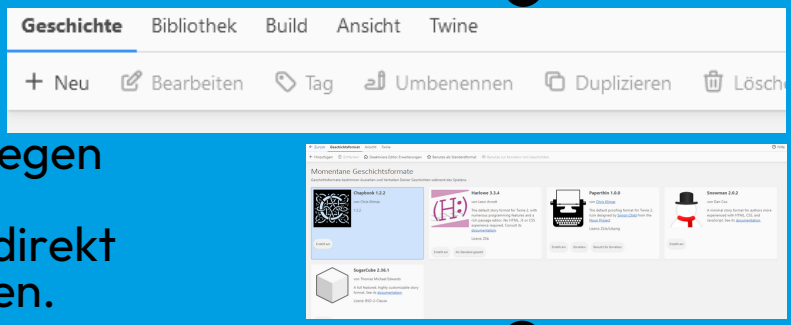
Geschichte Bibliothek Build Ansicht Twine

+ Neu Bearbeiten Tag Umbenennen Duplizieren Lösche

egen

direkt

en.

Momentane Geschichtsformate

Chapbook 1.2.2

Harlowe 3.3.4

Paperthin 1.0.0

Snowman 2.0.2

SugarCube 2.36.1